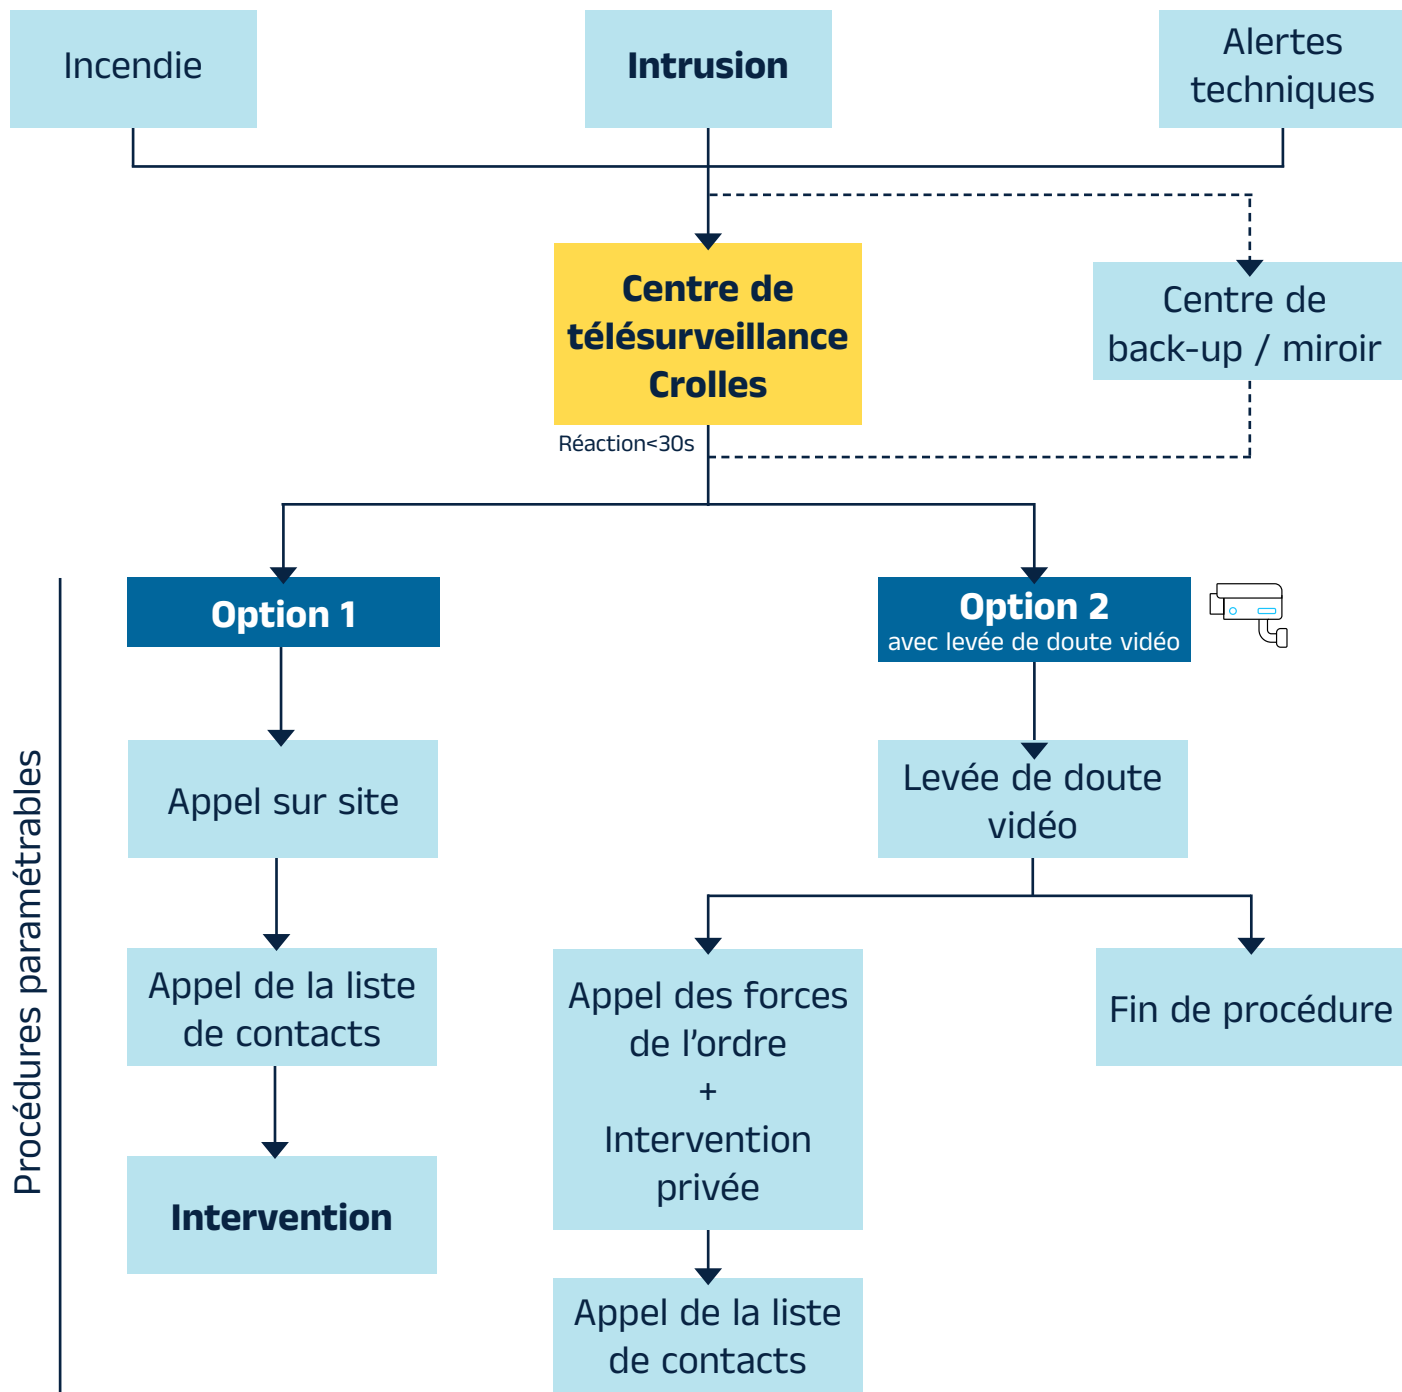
Incendie

Intrusion

Alertes techniques

Centre de télésurveillance Crolles

Centre de back-up / miroir

Réaction<30s

Procédures paramétrables

Option 1

Appel sur site

Appel de la liste de contacts

Intervention

Option 2
avec levée de doute vidéo

Levée de doute vidéo

Appel des forces de l'ordre
+
Intervention privée

Appel de la liste de contacts

Fin de procédure